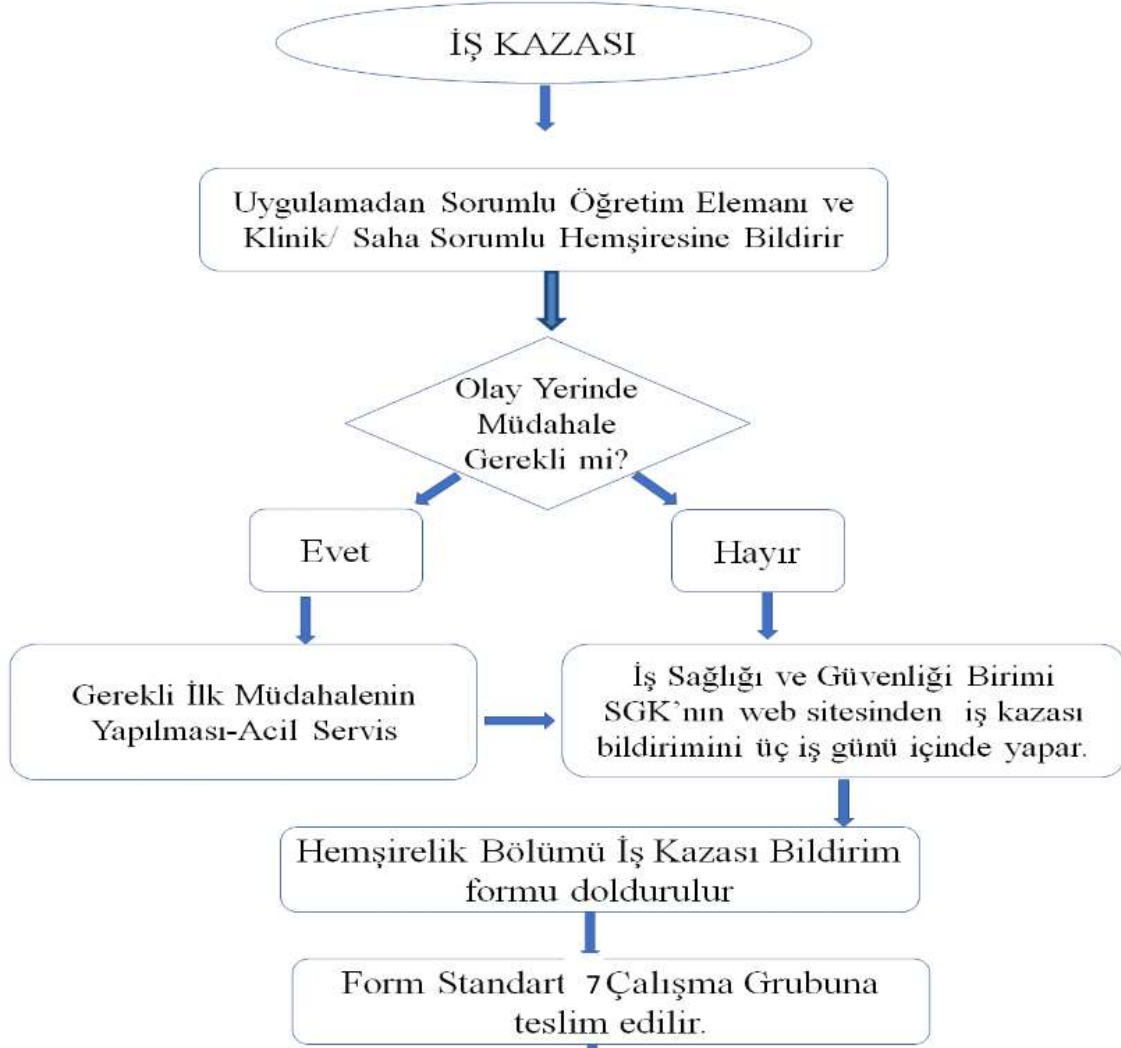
İŞ KAZASI

Uygulamadan Sorumlu Öğretim Elemanı ve Klinik/ Saha Sorumlu Hemşiresine Bildirir

Olay Yerinde Müdahale Gerekli mi?

Evet

Hayır

Gerekli İlk Müdahalenin Yapılması-Acil Servis

İş Sağlığı ve Güvenliği Birimi SGK'nın web sitesinden iş kazası bildirimini üç iş günü içinde yapar.

Hemşirelik Bölümü İş Kazası Bildirim formu doldurulur

Form Standart 7Çalışma Grubuna teslim edilir.